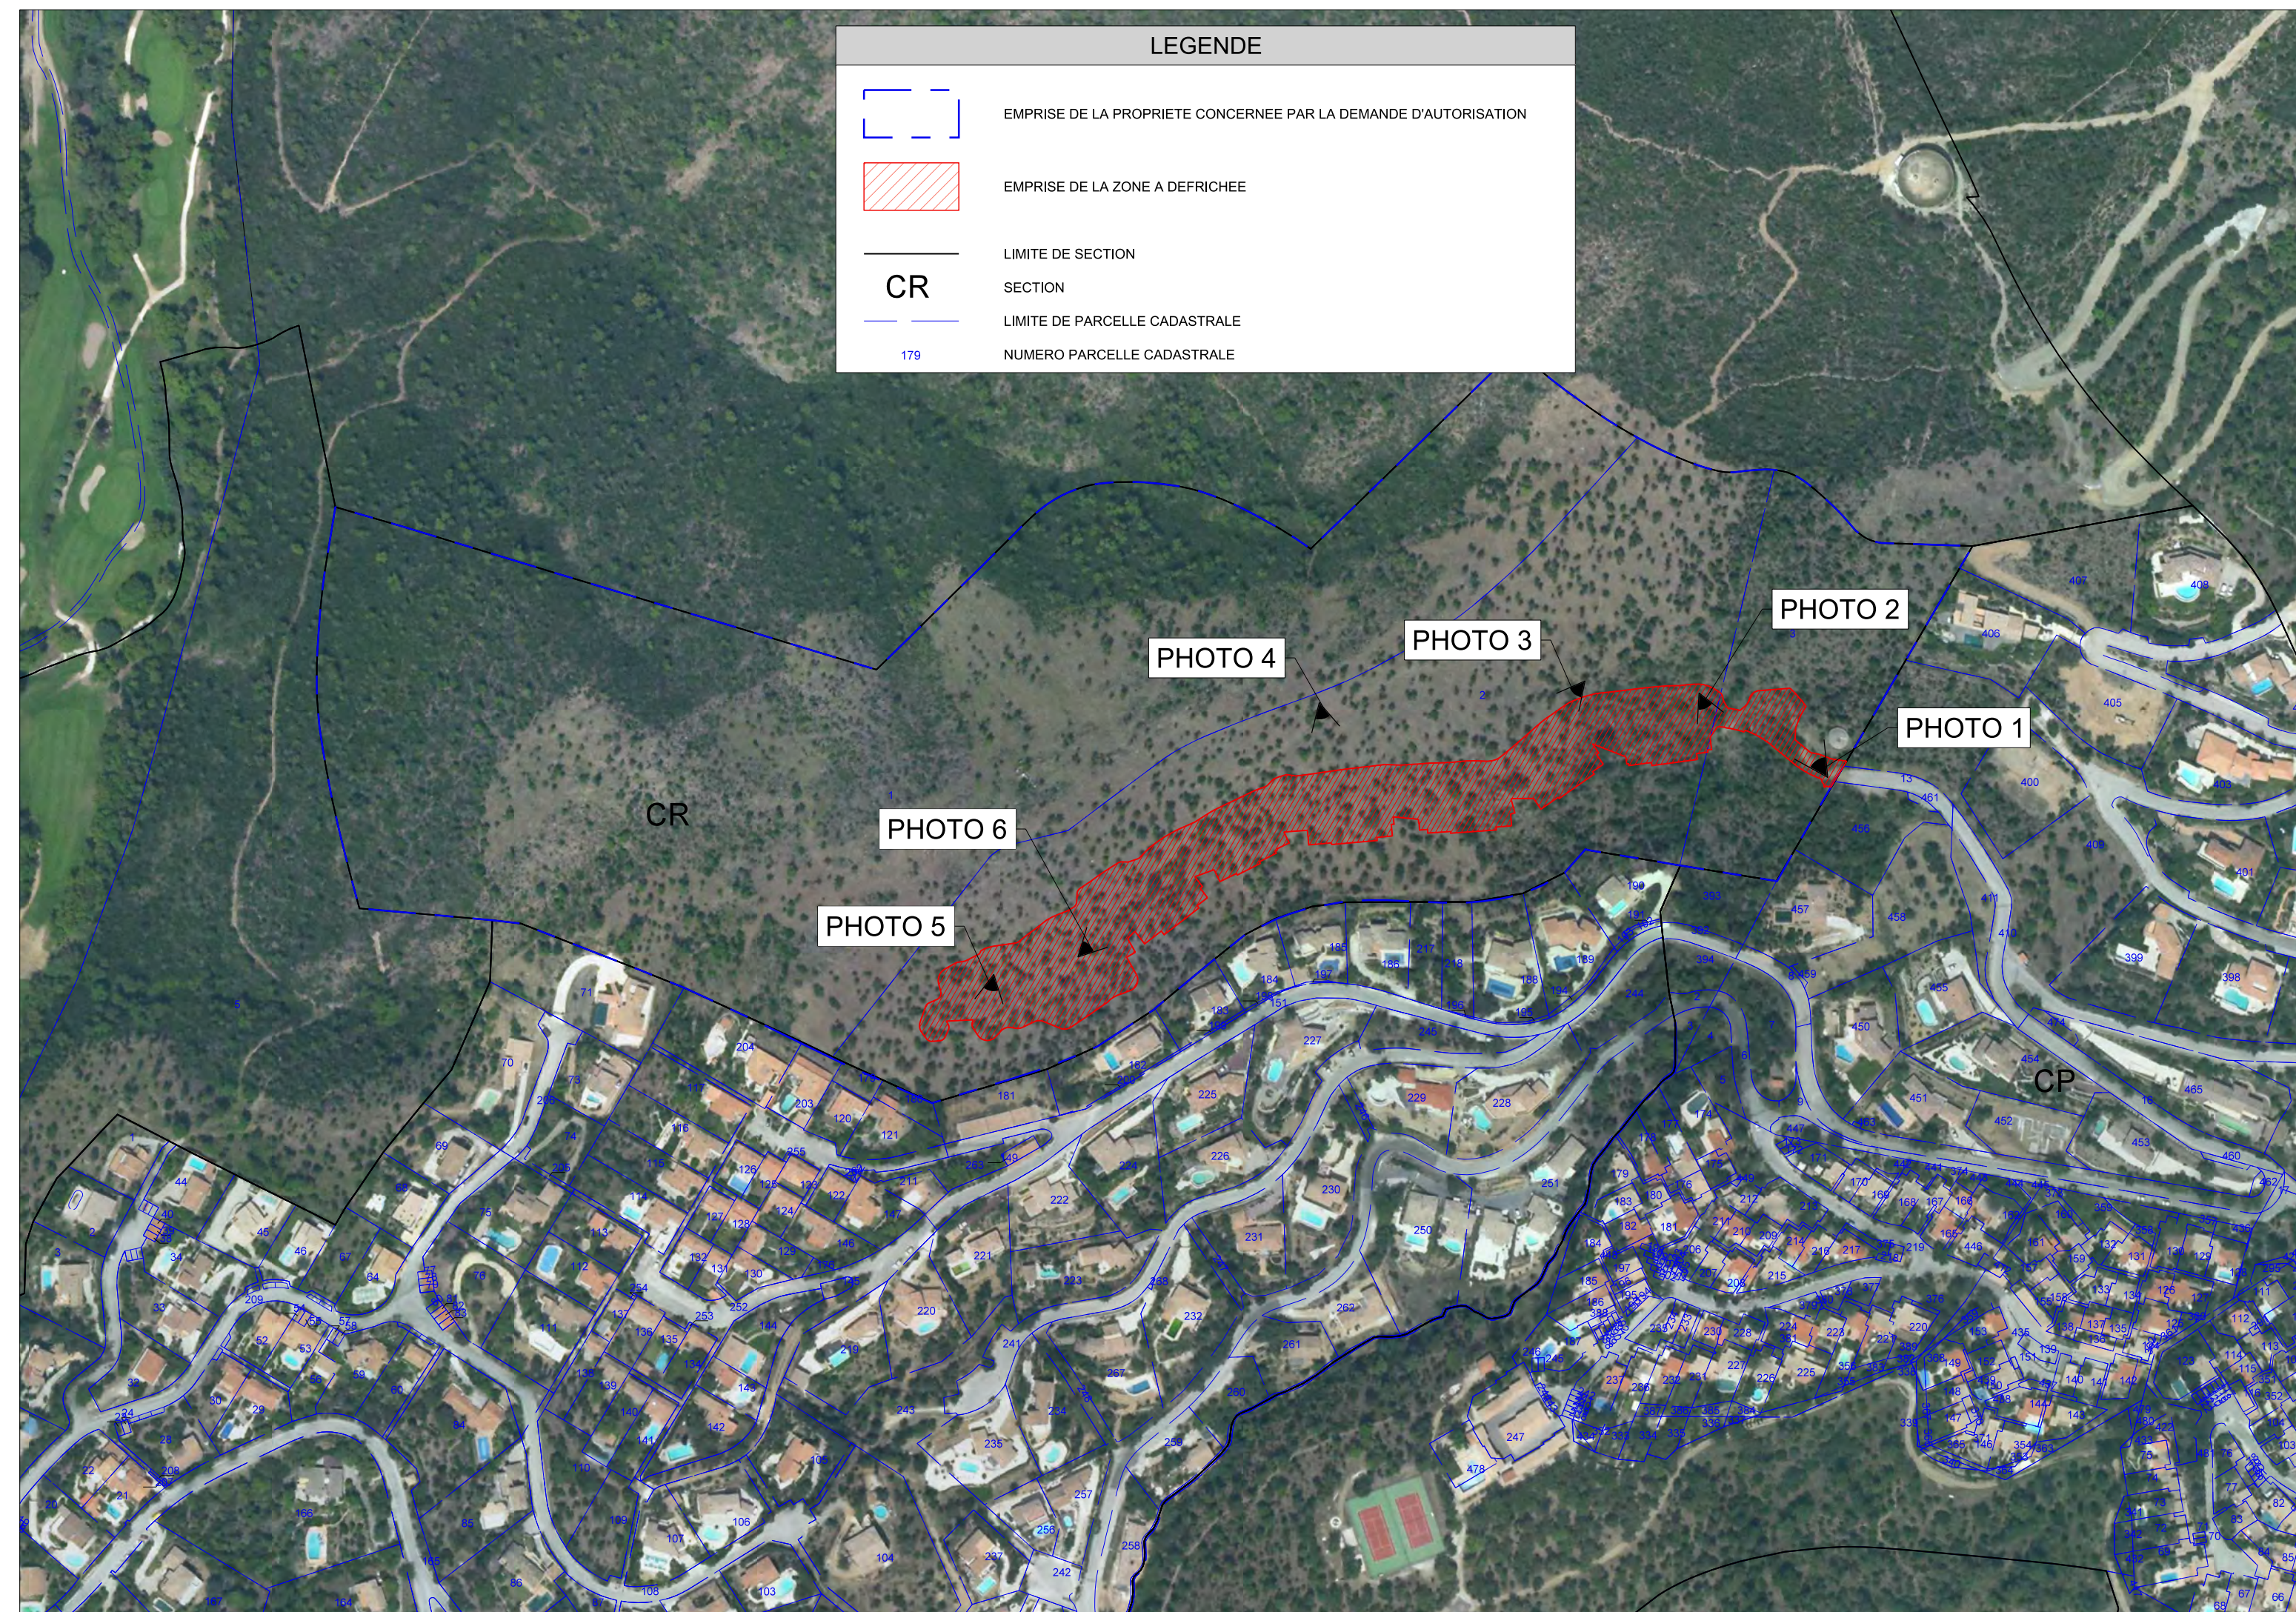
LEGENDE

EMPRISE DE LA PROPRIETE CONCERNEE PAR LA DEMANDE D'AUTORISATION

EMPRISE DE LA ZONE A DEFRICHEE

LIMITE DE SECTION

CR SECTION

LIMITE DE PARCELLE CADASTRALE

179 NUMERO PARCELLE CADASTRALE

PHOTO 2

PHOTO 4

PHOTO 3

PHOTO 1

CR

PHOTO 6

PHOTO 5

CP